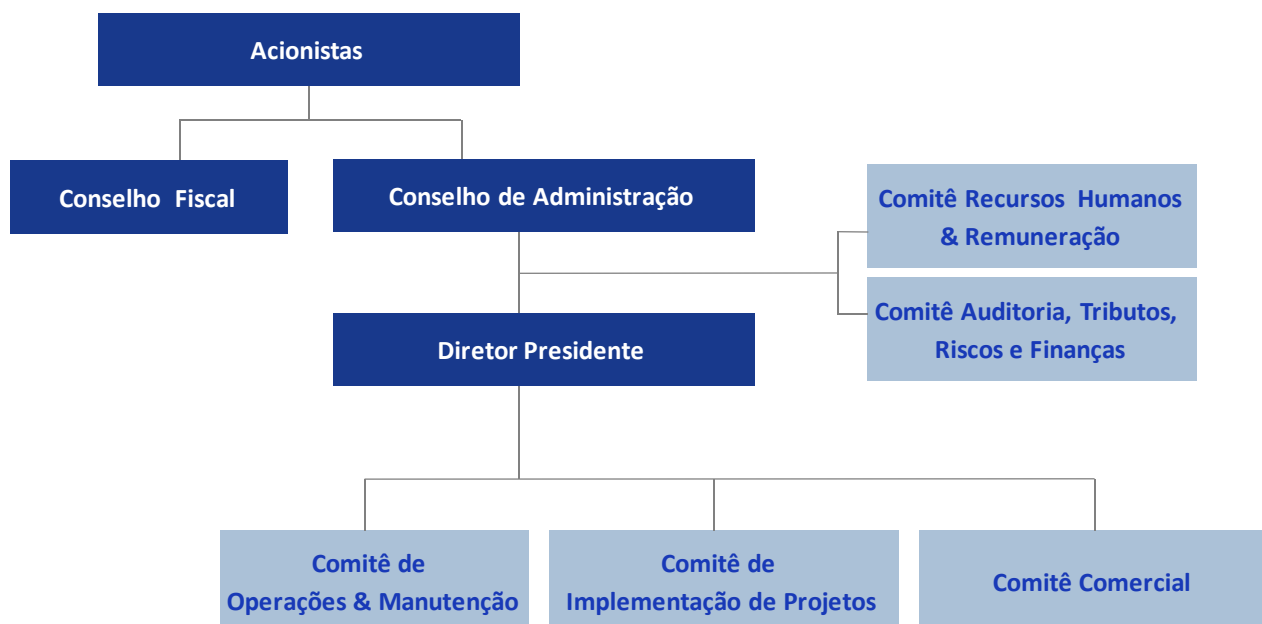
Acionistas

Conselho Fiscal

Conselho de Administração

Comitê Recursos Humanos & Remuneração

Comitê Auditoria, Tributos, Riscos e Finanças

Diretor Presidente

Comitê de Operações & Manutenção

Comitê de Implementação de Projetos

Comitê Comercial